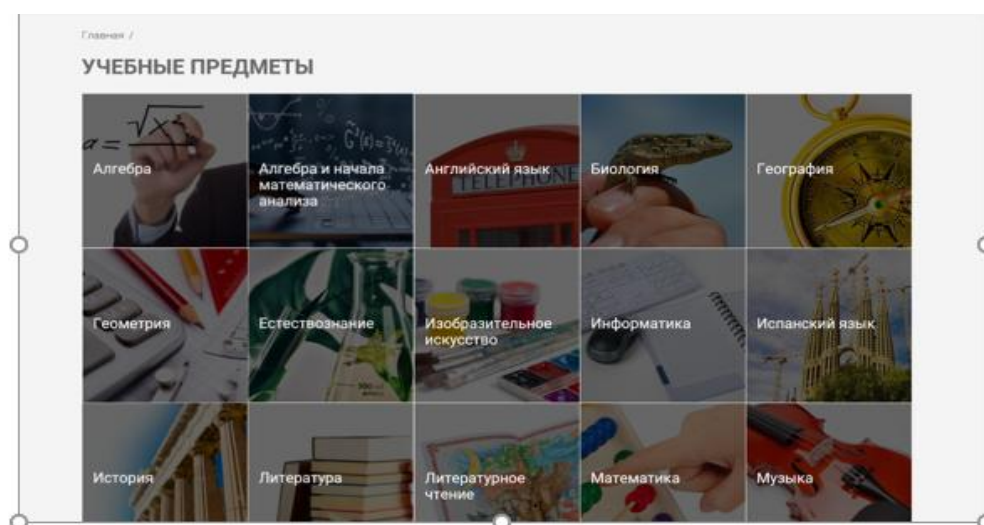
Главная /

УЧЕБНЫЕ ПРЕДМЕТЫ

| | | | | |
|---|---|---|---|---|
| Алгебра | Алгебра и начала математического анализа | Английский язык | Биология | География |
| Геометрия | Естествознание | Изобразительное искусство | Информатика | Испанский язык |
| История | Литература | Литературное чтение | Математика | Музыка |